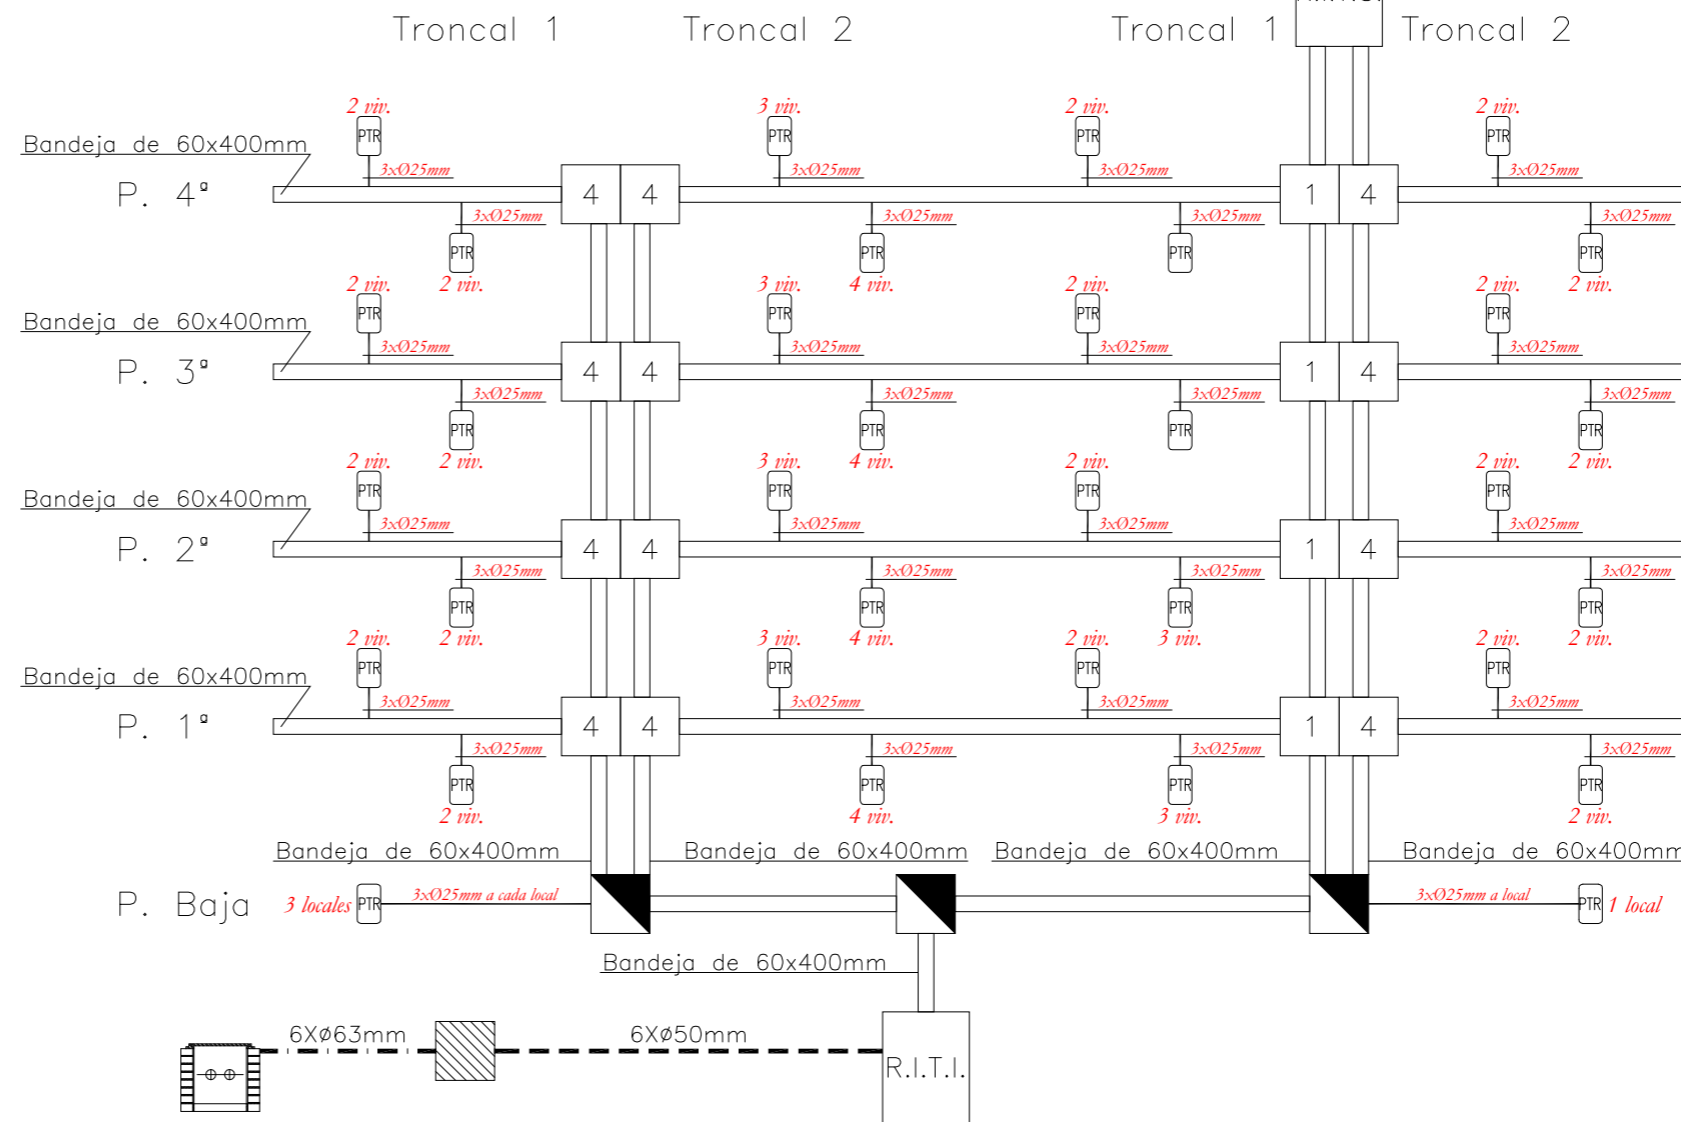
Troncal 1 Troncal 2 Troncal 1 Troncal 2

2 viv. PTR 3xØ25mm 3 viv. PTR 3xØ25mm 2 viv. PTR 3xØ25mm 2 viv. PTR 3xØ25mm

Bandeja de 60x400mm
P. 4ª

4 4 1 4

3xØ25mm PTR 2 viv. 3xØ25mm PTR 4 viv. 3xØ25mm PTR 3xØ25mm PTR 2 viv.

2 viv. PTR 3xØ25mm 3 viv. PTR 3xØ25mm 2 viv. PTR 3xØ25mm 2 viv. PTR 3xØ25mm

Bandeja de 60x400mm
P. 3ª

4 4 1 4

3xØ25mm PTR 2 viv. 3xØ25mm PTR 4 viv. 3xØ25mm PTR 3xØ25mm PTR 2 viv.

2 viv. PTR 3xØ25mm 3 viv. PTR 3xØ25mm 2 viv. PTR 3xØ25mm 2 viv. PTR 3xØ25mm

Bandeja de 60x400mm
P. 2ª

4 4 1 4

3xØ25mm PTR 2 viv. 3xØ25mm PTR 4 viv. 3xØ25mm PTR 3 viv. 3xØ25mm PTR 2 viv.

2 viv. PTR 3xØ25mm 3 viv. PTR 3xØ25mm 2 viv. PTR 3xØ25mm 2 viv. PTR 3xØ25mm

Bandeja de 60x400mm
P. 1ª

4 4 1 4

3xØ25mm PTR 2 viv. 3xØ25mm PTR 4 viv. 3xØ25mm PTR 3 viv. 3xØ25mm PTR 2 viv.

Bandeja de 60x400mm Bandeja de 60x400mm Bandeja de 60x400mm Bandeja de 60x400mm

P. Baja 3 locales PTR 3xØ25mm a cada local 3xØ25mm a local PTR 1 local

Bandeja de 60x400mm

6XØ63mm 6XØ50mm R.I.T.I.